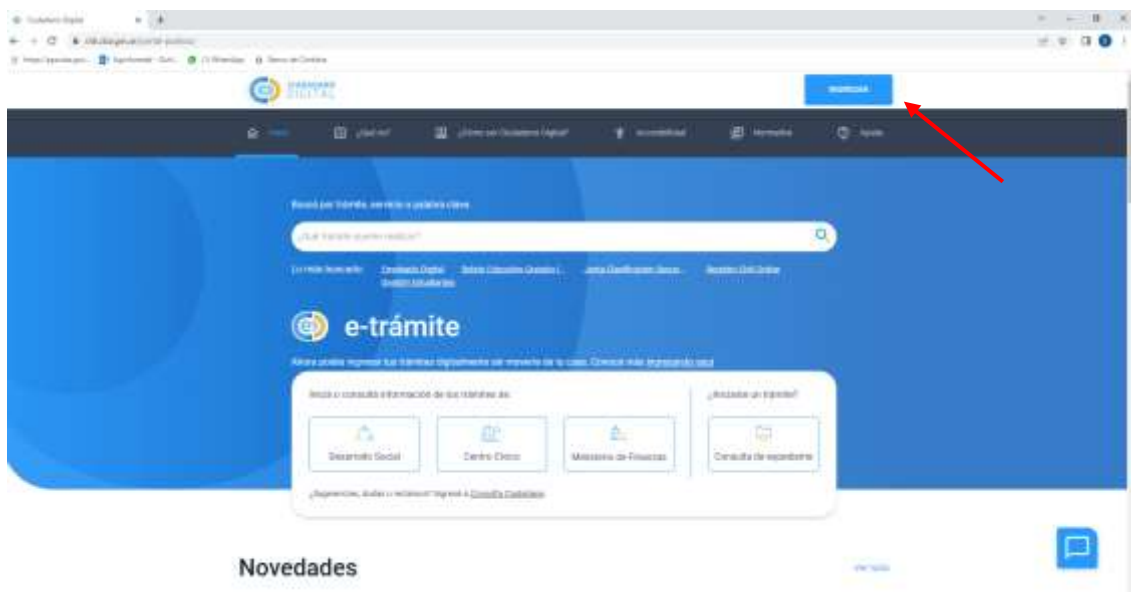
Ciudadano Digital

CIUDADANO DIGITAL

INGRESAR

Inicio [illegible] ¿Cómo ser Ciudadano Digital? Accesibilidad Normativa Ayuda

Buscá por trámite, servicio o palabra clave

¿Qué trámite querés realizar?

Lo más buscado: Ciudadano Digital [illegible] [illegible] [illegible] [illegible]

e-trámite

Ahora podés ingresar tus trámites digitalmente sin moverte de tu casa. Conocé más ingresando aquí

Inicia o consulta información de los trámites de:

Desarrollo Social

Centro Cívico

Ministerio de Finanzas

¿Iniciaste un trámite?

Consulta de expediente

¿Sugerencias, dudas o reclamos? Ingresá a Consulta Ciudadana

Novedades

Ver todo